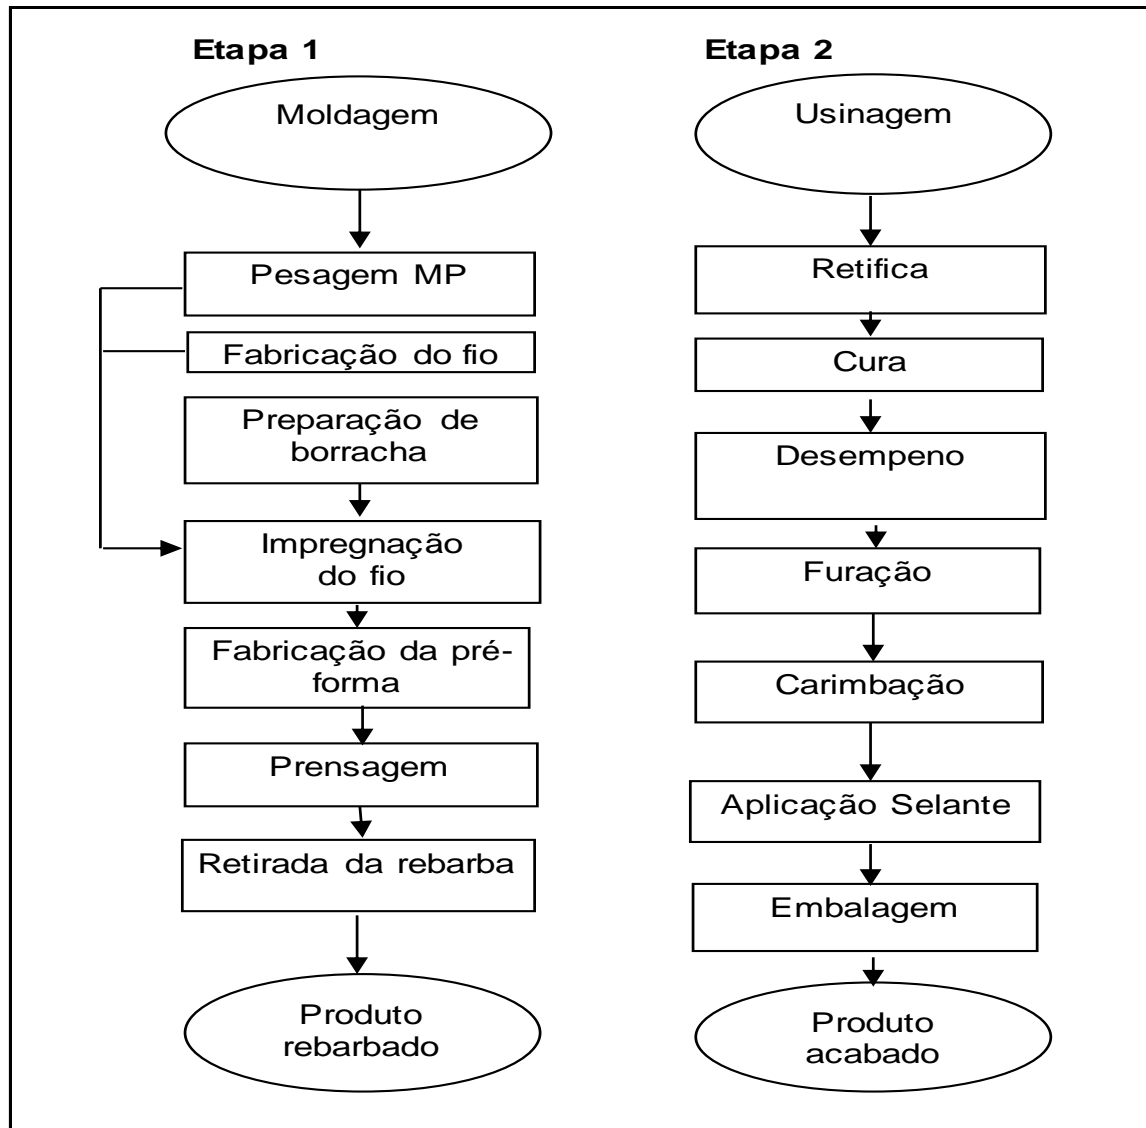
Etapa 1

Moldagem

Pesagem MP

Fabricação do fio

Preparação de borracha

Impregnação do fio

Fabricação da pré-forma

Prensagem

Retirada da rebarba

Produto rebarbado

Etapa 2

Usinagem

Retifica

Cura

Desempeno

Furação

Carimbação

Aplicação Selante

Embalagem

Produto acabado